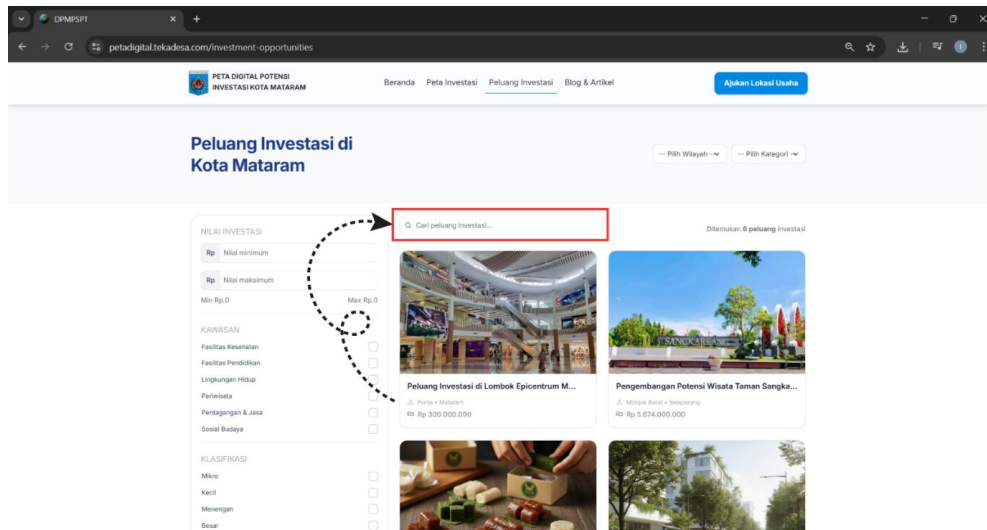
DPMPSPT

petadigital.tekadesa.com/investment-opportunities

PETA DIGITAL POTENSI INVESTASI KOTA MATARAM

Beranda Peta Investasi Peluang Investasi Blog & Artikel

Ajukan Lokasi Usaha

Peluang Investasi di Kota Mataram

-- Pilih Wilayah -- -- Pilih Kategori --

NILAI INVESTASI

Rp Nilai minimum

Rp Nilai maksimum

Min Rp.0 Max Rp.0

KAWASAN

Fasilitas Kesehatan
Fasilitas Pendidikan
Lingkungan Hidup
Pariwisata
Perdagangan & Jasa
Sosial Budaya

KLASIFIKASI

Mikro
Kecil
Menengah
Besar

Cari peluang investasi...

Ditemukan 6 peluang investasi

SANGKAREANG

Peluang Investasi di Lombok Epicentrum M...

Punia • Mataram

Rp 300.000.000

Pengembangan Potensi Wisata Taman Sangka...

Monjok Barat • Selaparang

Rp 5.674.000.000